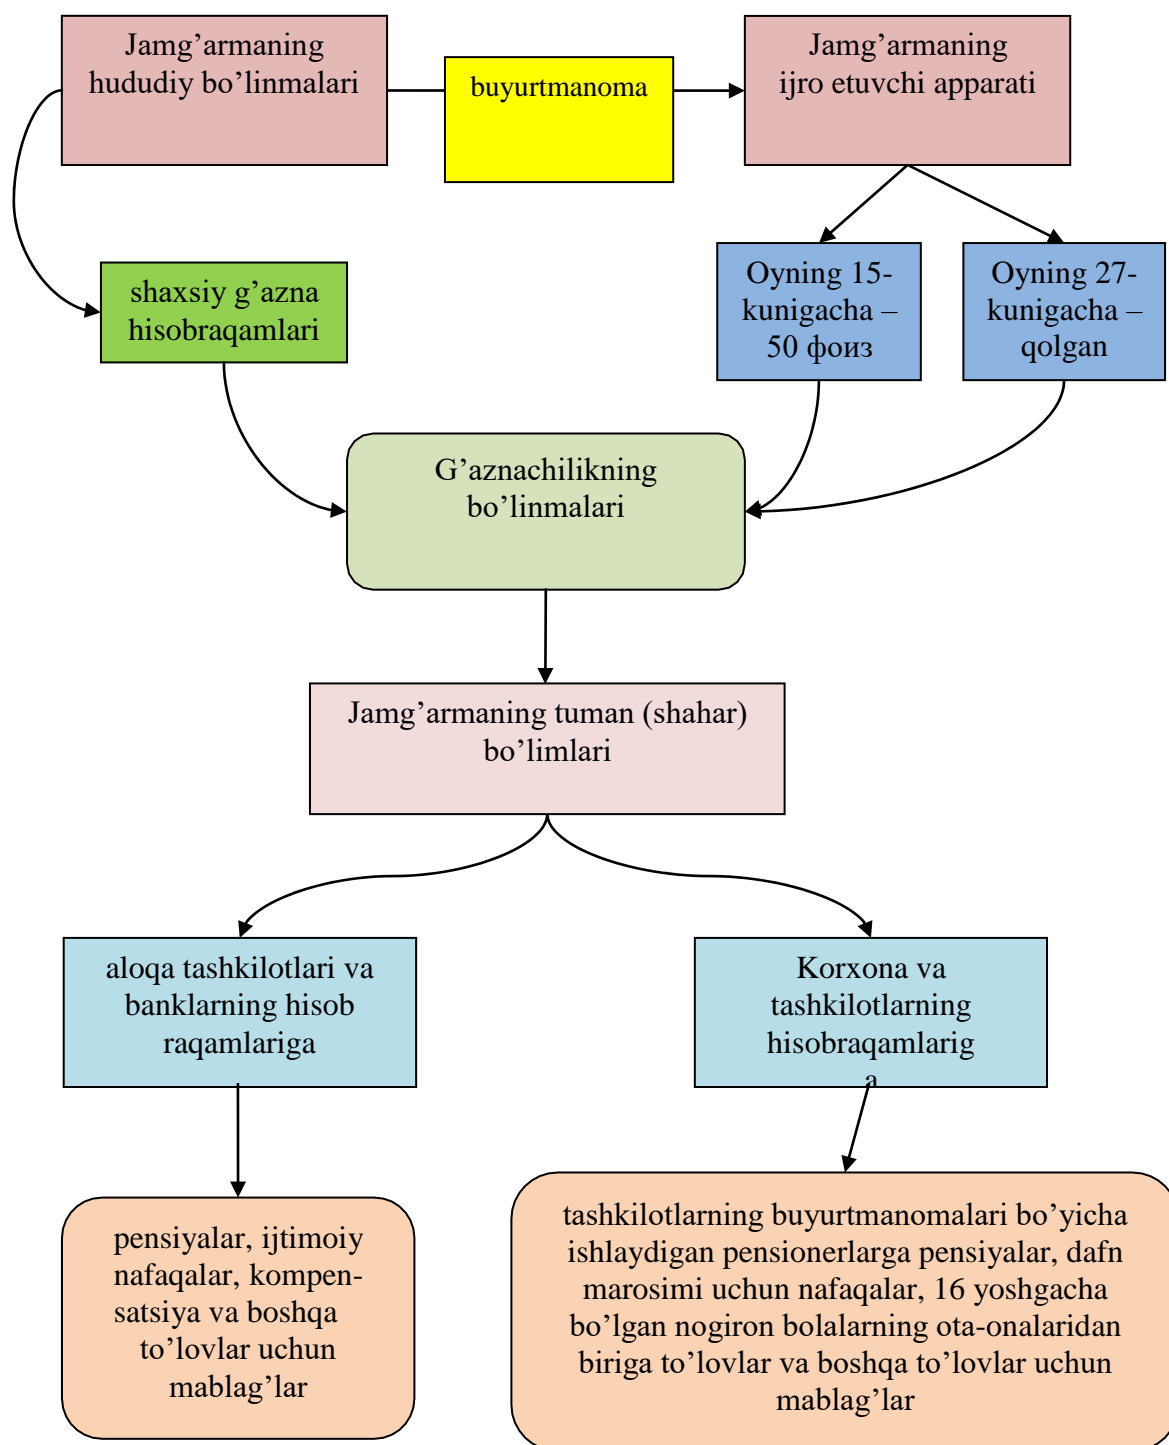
Jamg’armaning hududiy bo’linmalari

buyurtmanoma

Jamg’armaning ijro etuvchi apparati

shaxsiy g’azna hisobraqamlari

Oyning 15-kunigacha – 50 фоиз

Oyning 27-kunigacha – qolgan

G’aznachilikning bo’linmalari

Jamg’armaning tuman (shahar) bo’limlari

aloqa tashkilotlari va banklarning hisob raqamlariga

Korxona va tashkilotlarning hisobraqamlariga

pensiyalar, ijtimoiy nafaqalar, kompensatsiya va boshqa to’lovlar uchun mablag’lar

tashkilotlarning buyurtmanomalari bo’yicha ishlaydigan pensionerlarga pensiyalar, dafn marosimi uchun nafaqalar, 16 yoshgacha bo’lgan nogiron bolalarning ota-onalaridan biriga to’lovlar va boshqa to’lovlar uchun mablag’lar